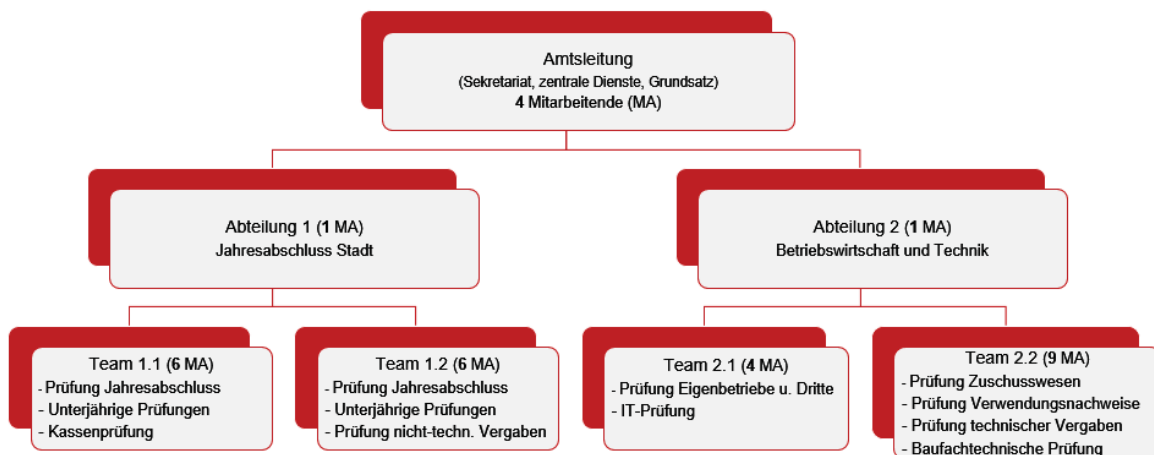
Amtsleitung
(Sekretariat, zentrale Dienste, Grundsatz)
**4** Mitarbeitende (MA)

Abteilung 1 (**1** MA)
Jahresabschluss Stadt

Abteilung 2 (**1** MA)
Betriebswirtschaft und Technik

Team 1.1 (**6** MA)
- Prüfung Jahresabschluss
- Unterjährige Prüfungen
- Kassenprüfung

Team 1.2 (**6** MA)
- Prüfung Jahresabschluss
- Unterjährige Prüfungen
- Prüfung nicht-techn. Vergaben

Team 2.1 (**4** MA)
- Prüfung Eigenbetriebe u. Dritte
- IT-Prüfung

Team 2.2 (**9** MA)
- Prüfung Zuschusswesen
- Prüfung Verwendungsnachweise
- Prüfung technischer Vergaben
- Baufachtechnische Prüfung